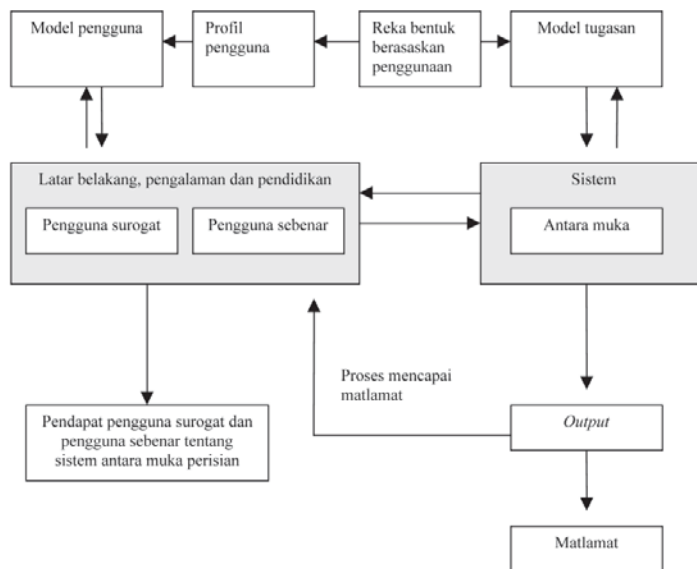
Model pengguna

Profil pengguna

Reka bentuk berasaskan penggunaan

Model tugasan

Latar belakang, pengalaman dan pendidikan

Pengguna surogat

Pengguna sebenar

Sistem

Antara muka

Proses mencapai matlamat

Pendapat pengguna surogat dan pengguna sebenar tentang sistem antara muka perisian

*Output*

Matlamat